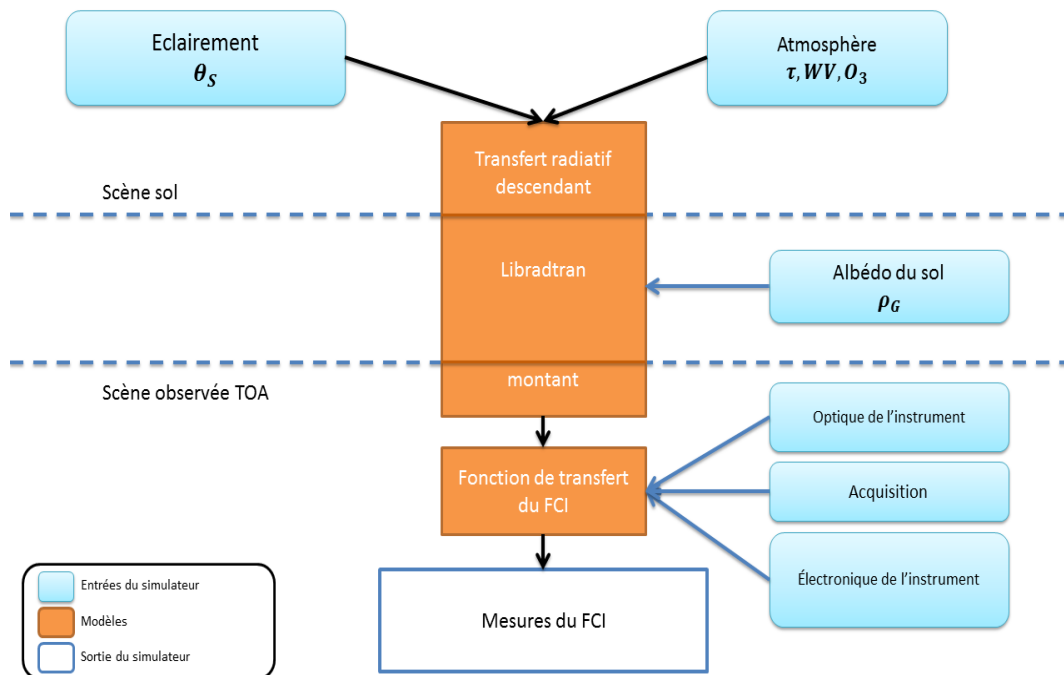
Eclairement
$\theta_S$

Atmosphère
$\tau, WV, O_3$

Transfert radiatif descendant

Scène sol

Libradtran

Albédo du sol
$\rho_G$

montant

Scène observée TOA

Optique de l'instrument

Fonction de transfert du FCI

Acquisition

Électronique de l'instrument

Entrées du simulateur
Modèles
Sortie du simulateur

Mesures du FCI